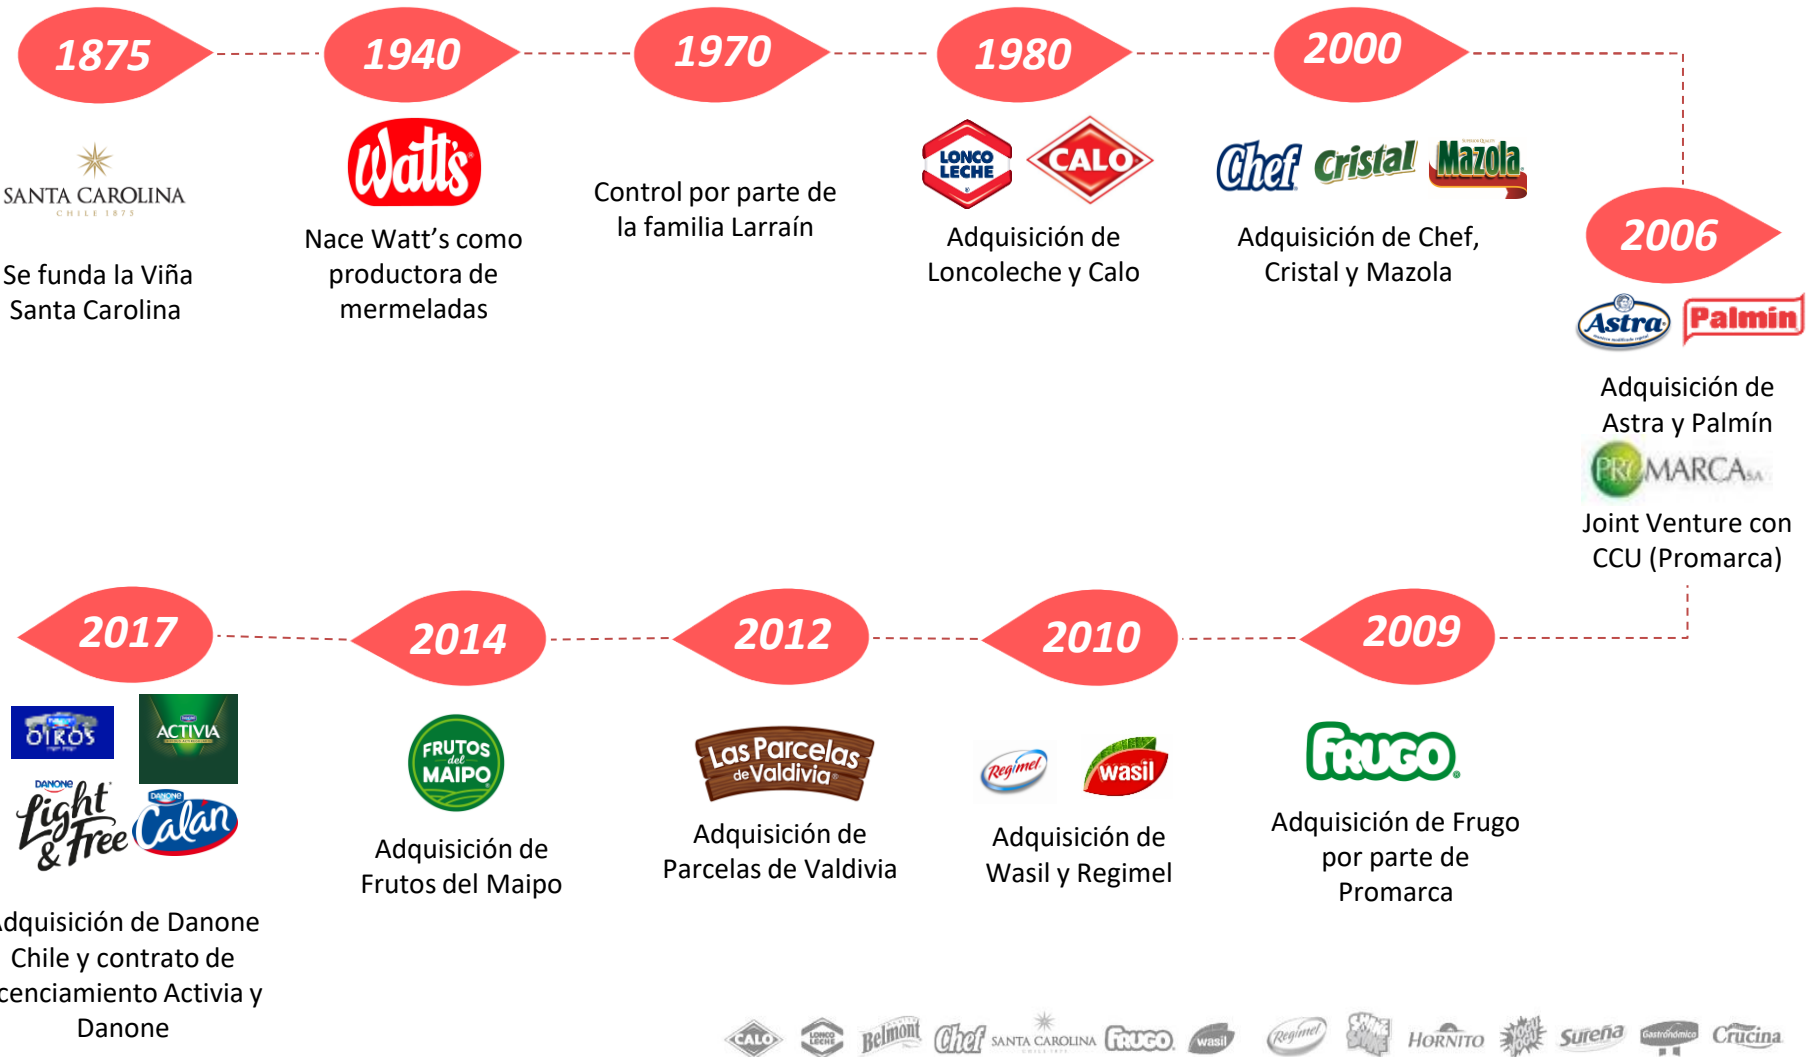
1875

SANTA CAROLINA
CHILE 1875

Se funda la Viña Santa Carolina

1940

Watt's

Nace Watt's como productora de mermeladas

1970

Control por parte de la familia Larraín

1980

LONCO LECHE CALO

Adquisición de Loncoleche y Calo

2000

Chef Cristal Mazola

Adquisición de Chef, Cristal y Mazola

2006

Astra Palmin

Adquisición de Astra y Palmín

PROMARCA S.A.

Joint Venture con CCU (Promarca)

2017

OIKOS ACTIVIA DANONE Light & Free DANONE Calán

dquisición de Danone Chile y contrato de cenciamiento Activia y Danone

2014

FRUTOS del MAIPO

Adquisición de Frutos del Maipo

2012

Las Parcelas de Valdivia

Adquisición de Parcelas de Valdivia

2010

Regimel wasil

Adquisición de Wasil y Regimel

2009

FRUGO

Adquisición de Frugo por parte de Promarca

CALO LONCO LECHE Belmont Chef SANTA CAROLINA FRUGO wasil Regimel HORNITO Sureña Gastronómico Crucina